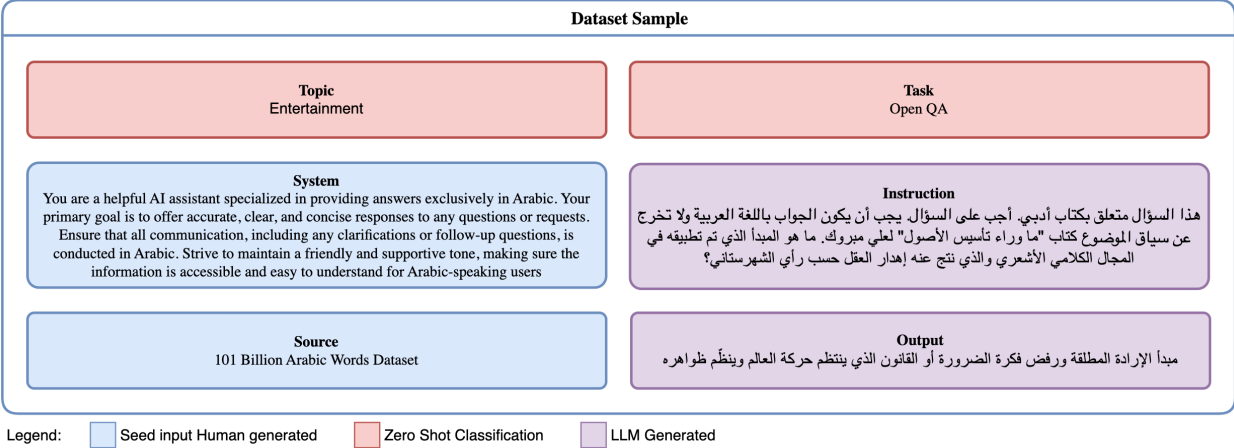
Dataset Sample

Topic
Entertainment

Task
Open QA

System
You are a helpful AI assistant specialized in providing answers exclusively in Arabic. Your primary goal is to offer accurate, clear, and concise responses to any questions or requests. Ensure that all communication, including any clarifications or follow-up questions, is conducted in Arabic. Strive to maintain a friendly and supportive tone, making sure the information is accessible and easy to understand for Arabic-speaking users

Instruction
هذا السؤال متعلق بكتاب أدبي. أجب على السؤال. يجب أن يكون الجواب باللغة العربية ولا تخرج عن سياق الموضوع كتاب "ما وراء تأسيس الأصول" لعلي مبروك. ما هو المبدأ الذي تم تطبيقه في المجال الكلامي الأشعري والذي نتج عنه إهدار العقل حسب رأي الشهرستاني؟

Source
101 Billion Arabic Words Dataset

Output
مبدأ الإرادة المطلقة ورفض فكرة الضرورة أو القانون الذي ينتظم حركة العالم وينظّم ظواهره

Legend: Seed input Human generated Zero Shot Classification LLM Generated